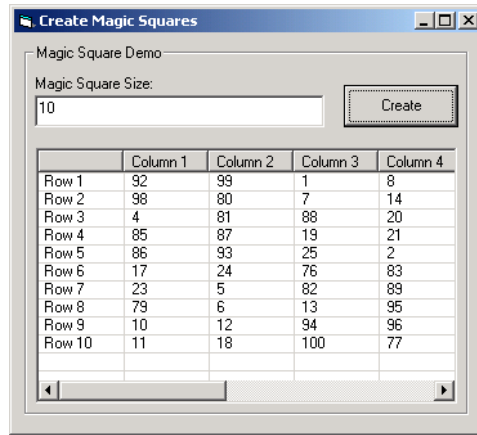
Create Magic Squares

Magic Square Demo

Magic Square Size:

10

Create

| | Column 1 | Column 2 | Column 3 | Column 4 |
|---|---|---|---|---|
| Row 1 | 92 | 99 | 1 | 8 |
| Row 2 | 98 | 80 | 7 | 14 |
| Row 3 | 4 | 81 | 88 | 20 |
| Row 4 | 85 | 87 | 19 | 21 |
| Row 5 | 86 | 93 | 25 | 2 |
| Row 6 | 17 | 24 | 76 | 83 |
| Row 7 | 23 | 5 | 82 | 89 |
| Row 8 | 79 | 6 | 13 | 95 |
| Row 9 | 10 | 12 | 94 | 96 |
| Row 10 | 11 | 18 | 100 | 77 |